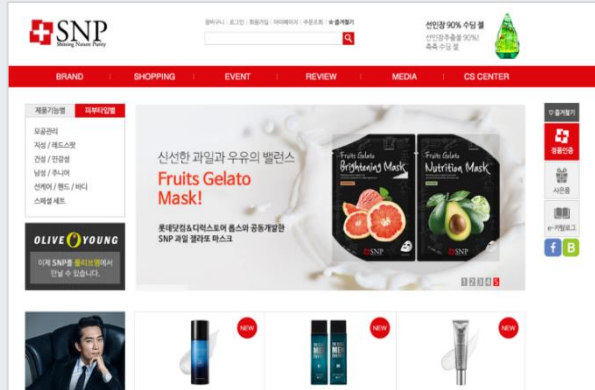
SNP
Shining Nature Purity

장바구니 | 로그인 | 회원가입 | 마이페이지 | 주문조회 | ★즐겨찾기

선인장 90% 수딩 젤
선인장추출물 90%!
촉촉 수딩 젤

BRAND SHOPPING EVENT REVIEW MEDIA CS CENTER

제품기능별 피부타입별
모공관리
지성 / 레드스팟
건성 / 민감성
남성 / 주니어
선케어 / 핸드 / 바디
스페셜 세트

OLIVE YOUNG
이제 SNP를 올리브영에서 만날 수 있습니다.

신선한 과일과 우유의 밸런스
Fruits Gelato Mask!
롯데닷컴&디럭스토어 옴스와 공동개발한 SNP 과일 젤라또 마스크

Fruits Gelato Brightening Mask
Fruits Gelato Nutrition Mask
SNP
SNP

1 2 3 4 5

즐겨찾기
정품인증
사은품
e-카탈로그
f B

NEW
NEW
NEW